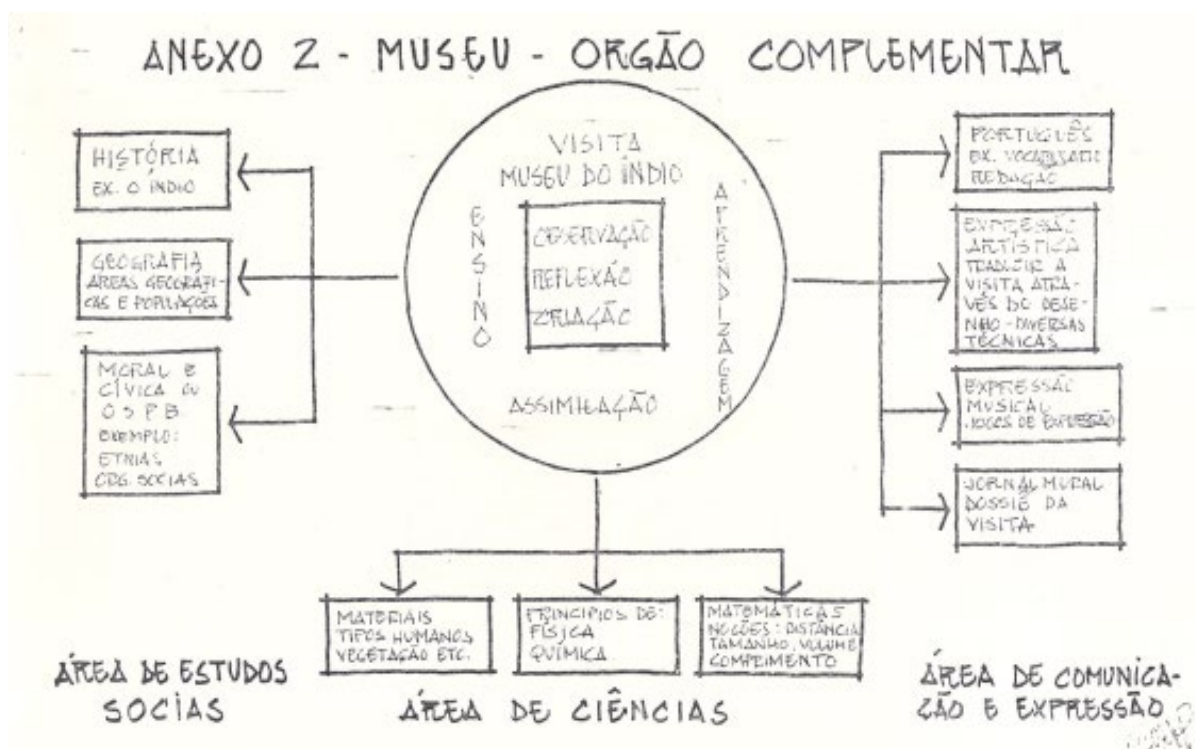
ANEXO 2 - MUSEU - ORGÃO COMPLEMENTAR

HISTÓRIA
EX. O ÍNDIO

GEOGRAFIA
ÁREAS GEOGRÁFICAS E POPULAÇÕES

MORAL E CÍVICA OU O S P B.
EXEMPLO:
ETNIAS
ORG. SOCIAS

VISITA
MUSEU DO ÍNDIO

ENSINO

OBSERVAÇÃO
REFLEXÃO
CRIAÇÃO

APRENDIZAGEM

ASSIMILAÇÃO

PORTUGUÊS
EX. VOCABULÁRIO
REDAÇÃO

EXPRESSÃO ARTÍSTICA
TRADUZIR A VISITA ATRAVÉS DO DESENHO - DIVERSAS TÉCNICAS

EXPRESSÃO MUSICAL
JOGOS DE EXPRESSÃO

JORNAL MURAL
DOSSIÊ DA VISITA

MATERIAIS
TIPOS HUMANOS
VEGETAÇÃO ETC.

PRINCÍPIOS DE:
FÍSICA
QUÍMICA

MATEMÁTICAS
NOÇÕES: DISTÂNCIA
TAMANHO, VOLUME
COMPRIMENTO

ÁREA DE ESTUDOS SOCIAS

ÁREA DE CIÊNCIAS

ÁREA DE COMUNICAÇÃO E EXPRESSÃO